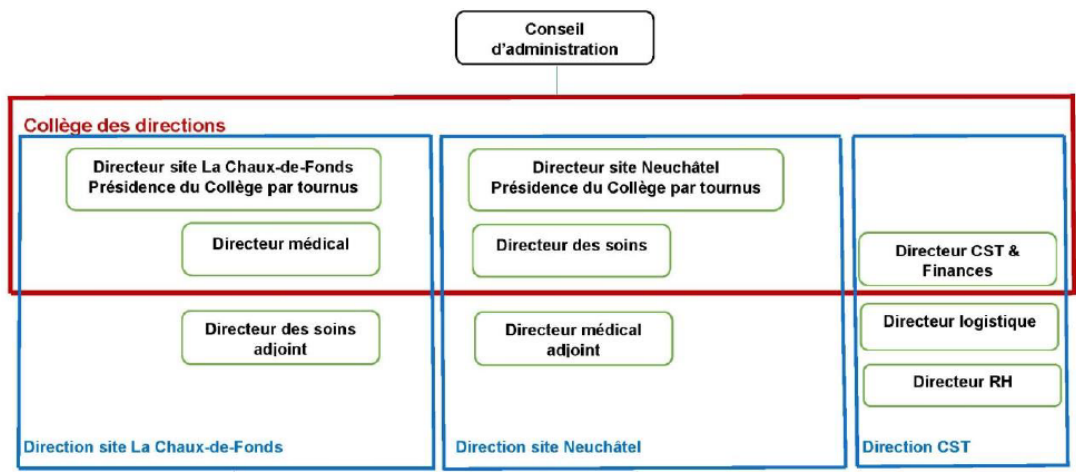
Conseil d'administration

Collège des directions

Directeur site La Chaux-de-Fonds
Présidence du Collège par tournus

Directeur médical

Directeur des soins adjoint

Direction site La Chaux-de-Fonds

Directeur site Neuchâtel
Présidence du Collège par tournus

Directeur des soins

Directeur médical adjoint

Direction site Neuchâtel

Directeur CST & Finances

Directeur logistique

Directeur RH

Direction CST